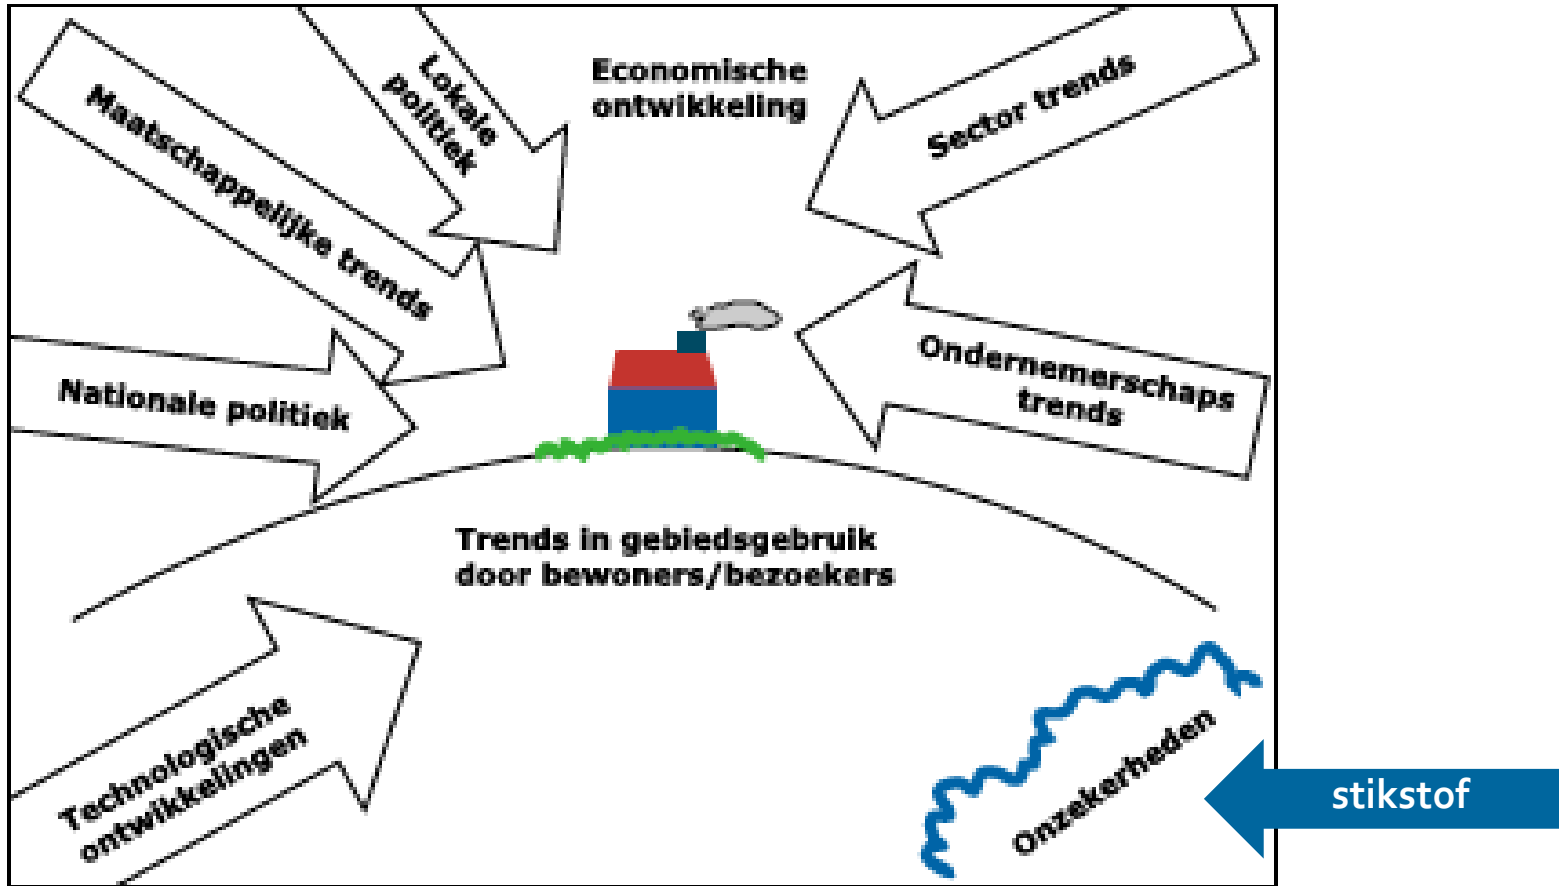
Maatschappelijke trends

Lokale politiek

Economische ontwikkeling

Sector trends

Nationale politiek

Ondernemerschaps trends

Trends in gebiedsgebruik door bewoners/bezoekers

Technologische ontwikkelingen

Onzekerheden

stikstof